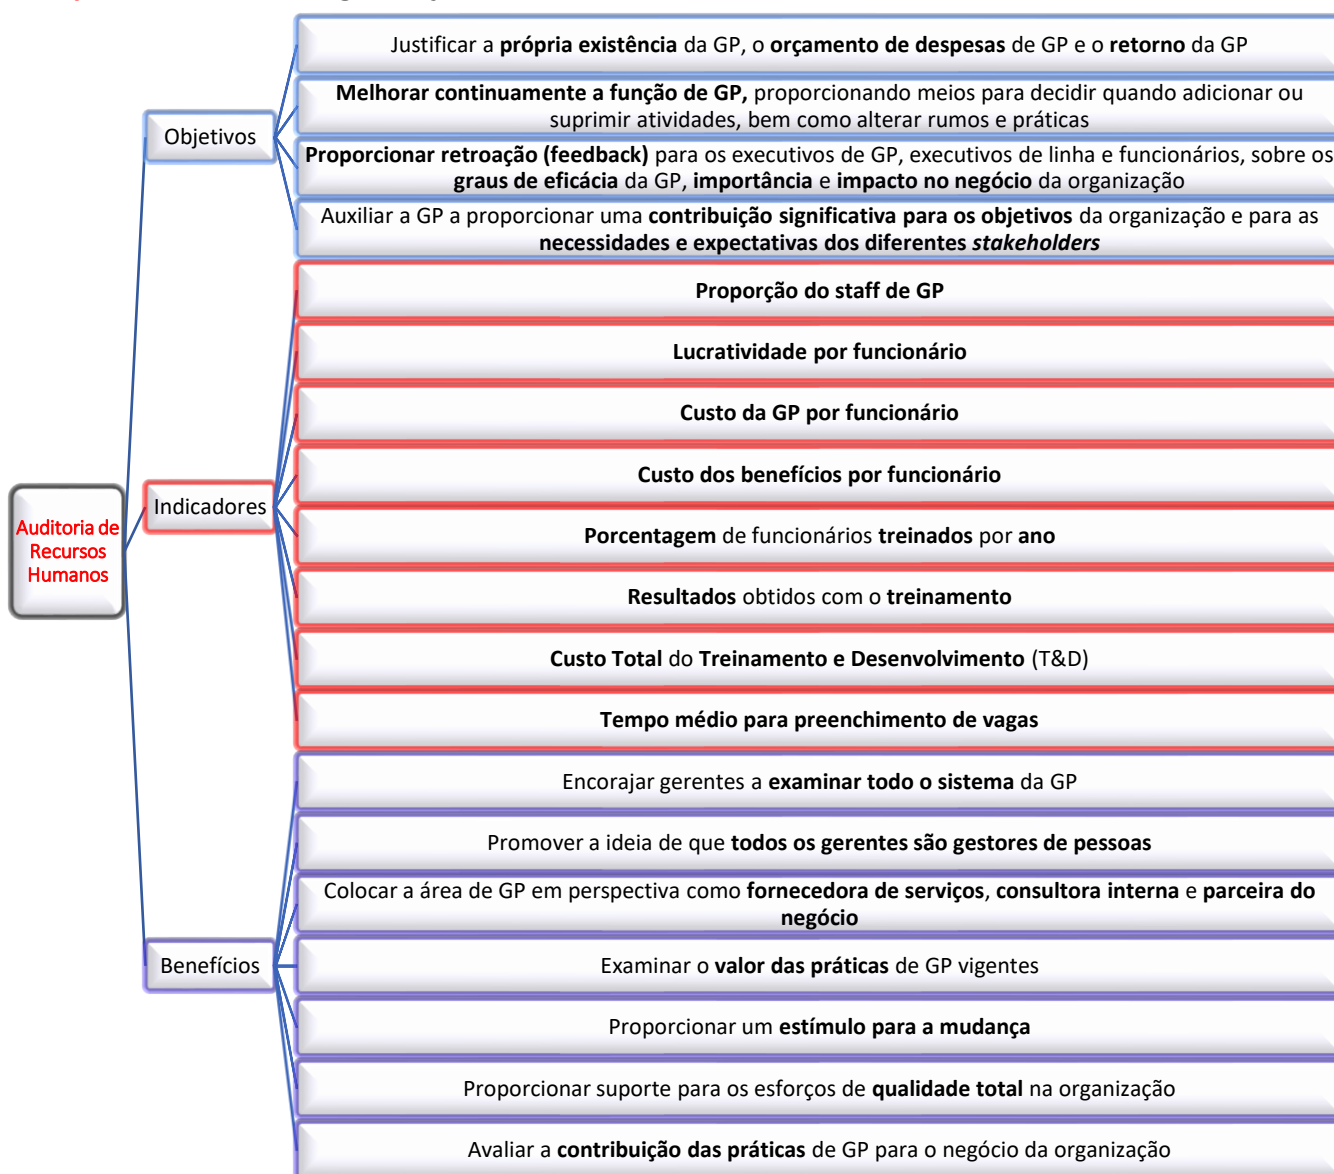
Auditoria de Recursos Humanos

Objetivos

Justificar a própria existência da GP, o orçamento de despesas de GP e o retorno da GP

Melhorar continuamente a função de GP, proporcionando meios para decidir quando adicionar ou suprimir atividades, bem como alterar rumos e práticas

Proporcionar retroação (feedback) para os executivos de GP, executivos de linha e funcionários, sobre os graus de eficácia da GP, importância e impacto no negócio da organização

Auxiliar a GP a proporcionar uma contribuição significativa para os objetivos da organização e para as necessidades e expectativas dos diferentes stakeholders

Indicadores

Proporção do staff de GP

Lucratividade por funcionário

Custo da GP por funcionário

Custo dos benefícios por funcionário

Porcentagem de funcionários treinados por ano

Resultados obtidos com o treinamento

Custo Total do Treinamento e Desenvolvimento (T&D)

Tempo médio para preenchimento de vagas

Benefícios

Encorajar gerentes a examinar todo o sistema da GP

Promover a ideia de que todos os gerentes são gestores de pessoas

Colocar a área de GP em perspectiva como fornecedora de serviços, consultora interna e parceira do negócio

Examinar o valor das práticas de GP vigentes

Proporcionar um estímulo para a mudança

Proporcionar suporte para os esforços de qualidade total na organização

Avaliar a contribuição das práticas de GP para o negócio da organização